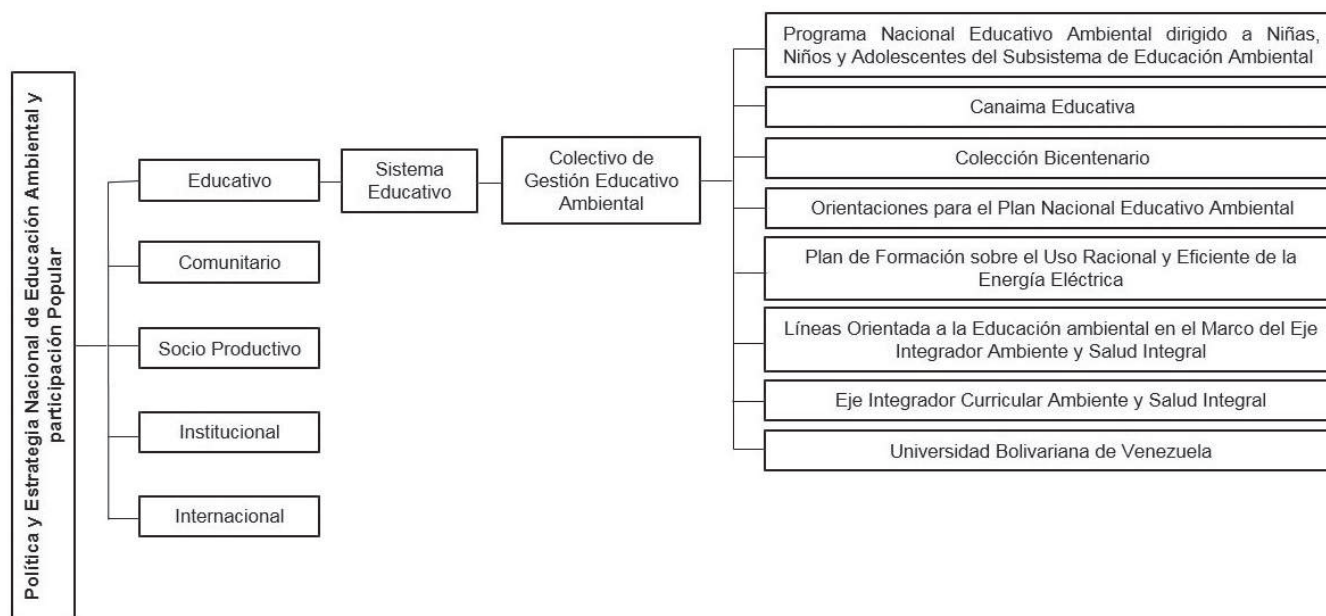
Política y Estrategia Nacional de Educación Ambiental y participación Popular

Educativo

Comunitario

Socio Productivo

Institucional

Internacional

Sistema Educativo

Colectivo de Gestión Educativo Ambiental

Programa Nacional Educativo Ambiental dirigido a Niñas, Niños y Adolescentes del Subsistema de Educación Ambiental

Canaima Educativa

Colección Bicentenario

Orientaciones para el Plan Nacional Educativo Ambiental

Plan de Formación sobre el Uso Racional y Eficiente de la Energía Eléctrica

Líneas Orientada a la Educación ambiental en el Marco del Eje Integrador Ambiente y Salud Integral

Eje Integrador Curricular Ambiente y Salud Integral

Universidad Bolivariana de Venezuela